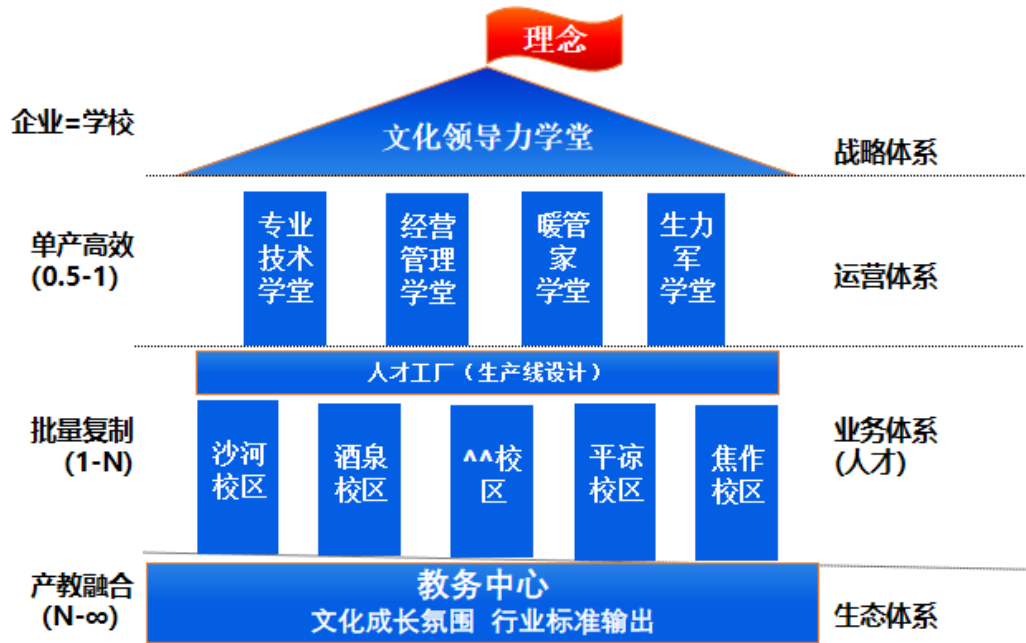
理念

企业=学校

文化领导力学堂

战略体系

单产高效
(0.5-1)

专业技术学堂

经营管理学堂

暖管家学堂

生力军学堂

运营体系

人才工厂（生产线设计）

批量复制
(1-N)

沙河校区

酒泉校区

^^校区

平凉校区

焦作校区

业务体系
(人才)

产教融合
(N-∞)

教务中心
文化成长氛围 行业标准输出

生态体系